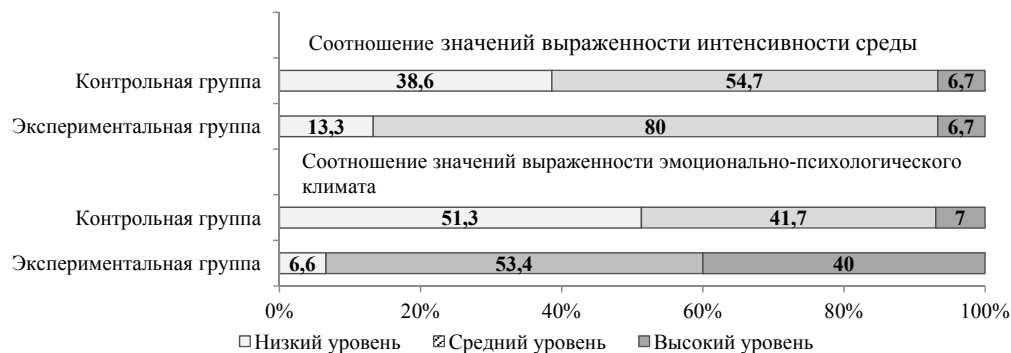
Соотношение значений выраженности интенсивности среды

Контрольная группа 38,6 54,7 6,7

Экспериментальная группа 13,3 80 6,7

Соотношение значений выраженности эмоционально-психологического климата

Контрольная группа 51,3 41,7 7

Экспериментальная группа 6,6 53,4 40

0% 20% 40% 60% 80% 100%

Низкий уровень Средний уровень Высокий уровень